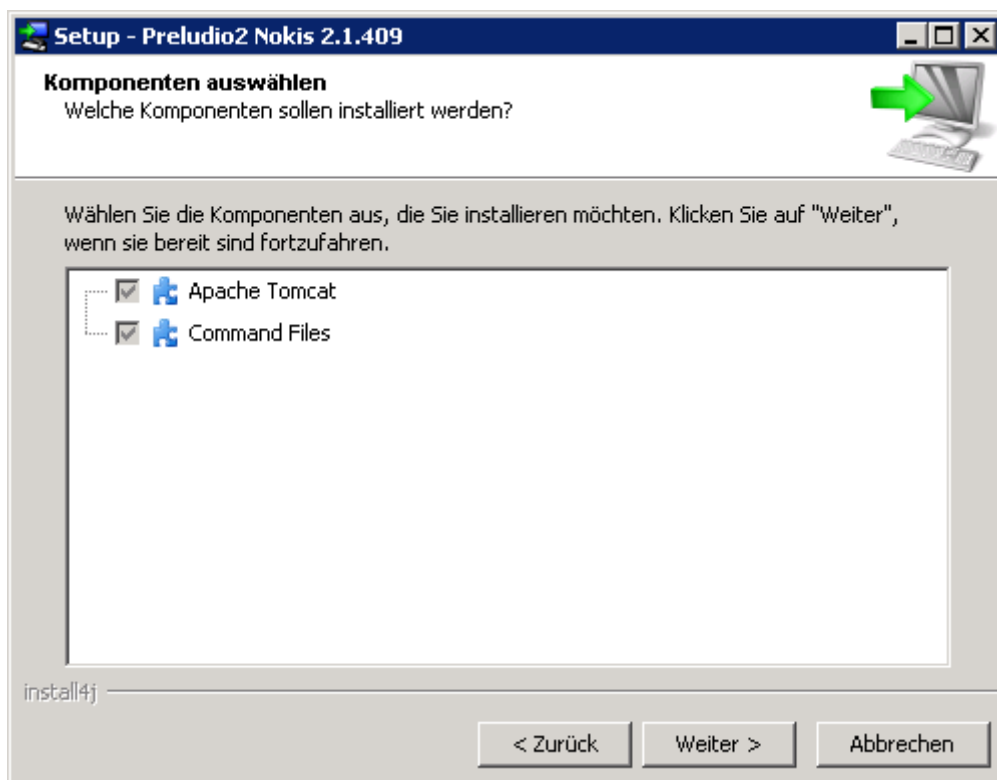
Setup - Preludio2 Nokis 2.1.409

Komponenten auswählen
Welche Komponenten sollen installiert werden?

Wählen Sie die Komponenten aus, die Sie installieren möchten. Klicken Sie auf "Weiter", wenn sie bereit sind fortzufahren.

Apache Tomcat
Command Files

install4j

< Zurück
Weiter >
Abbrechen